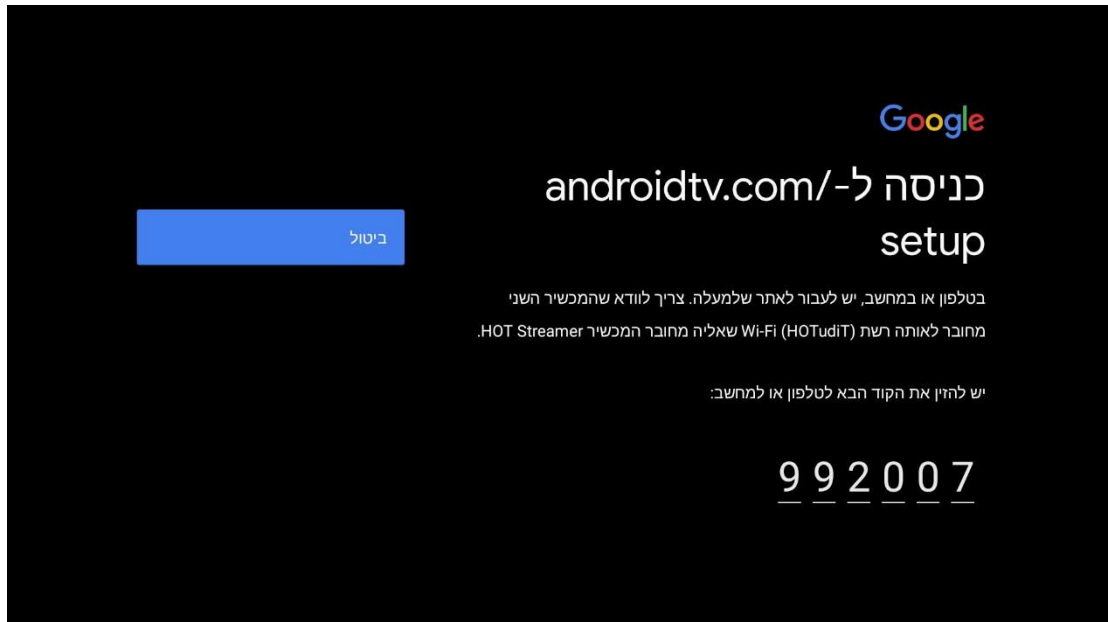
Google

כניסה ל-/androidtv.com setup

בטלפון או במחשב, יש לעבור לאתר שלמעלה. צריך לוודא שהמכשיר השני מחובר לאותה רשת Wi-Fi (HOTudiT) שאליה מחובר המכשיר HOT Streamer.

יש להזין את הקוד הבא לטלפון או למחשב:

992007

ביטול